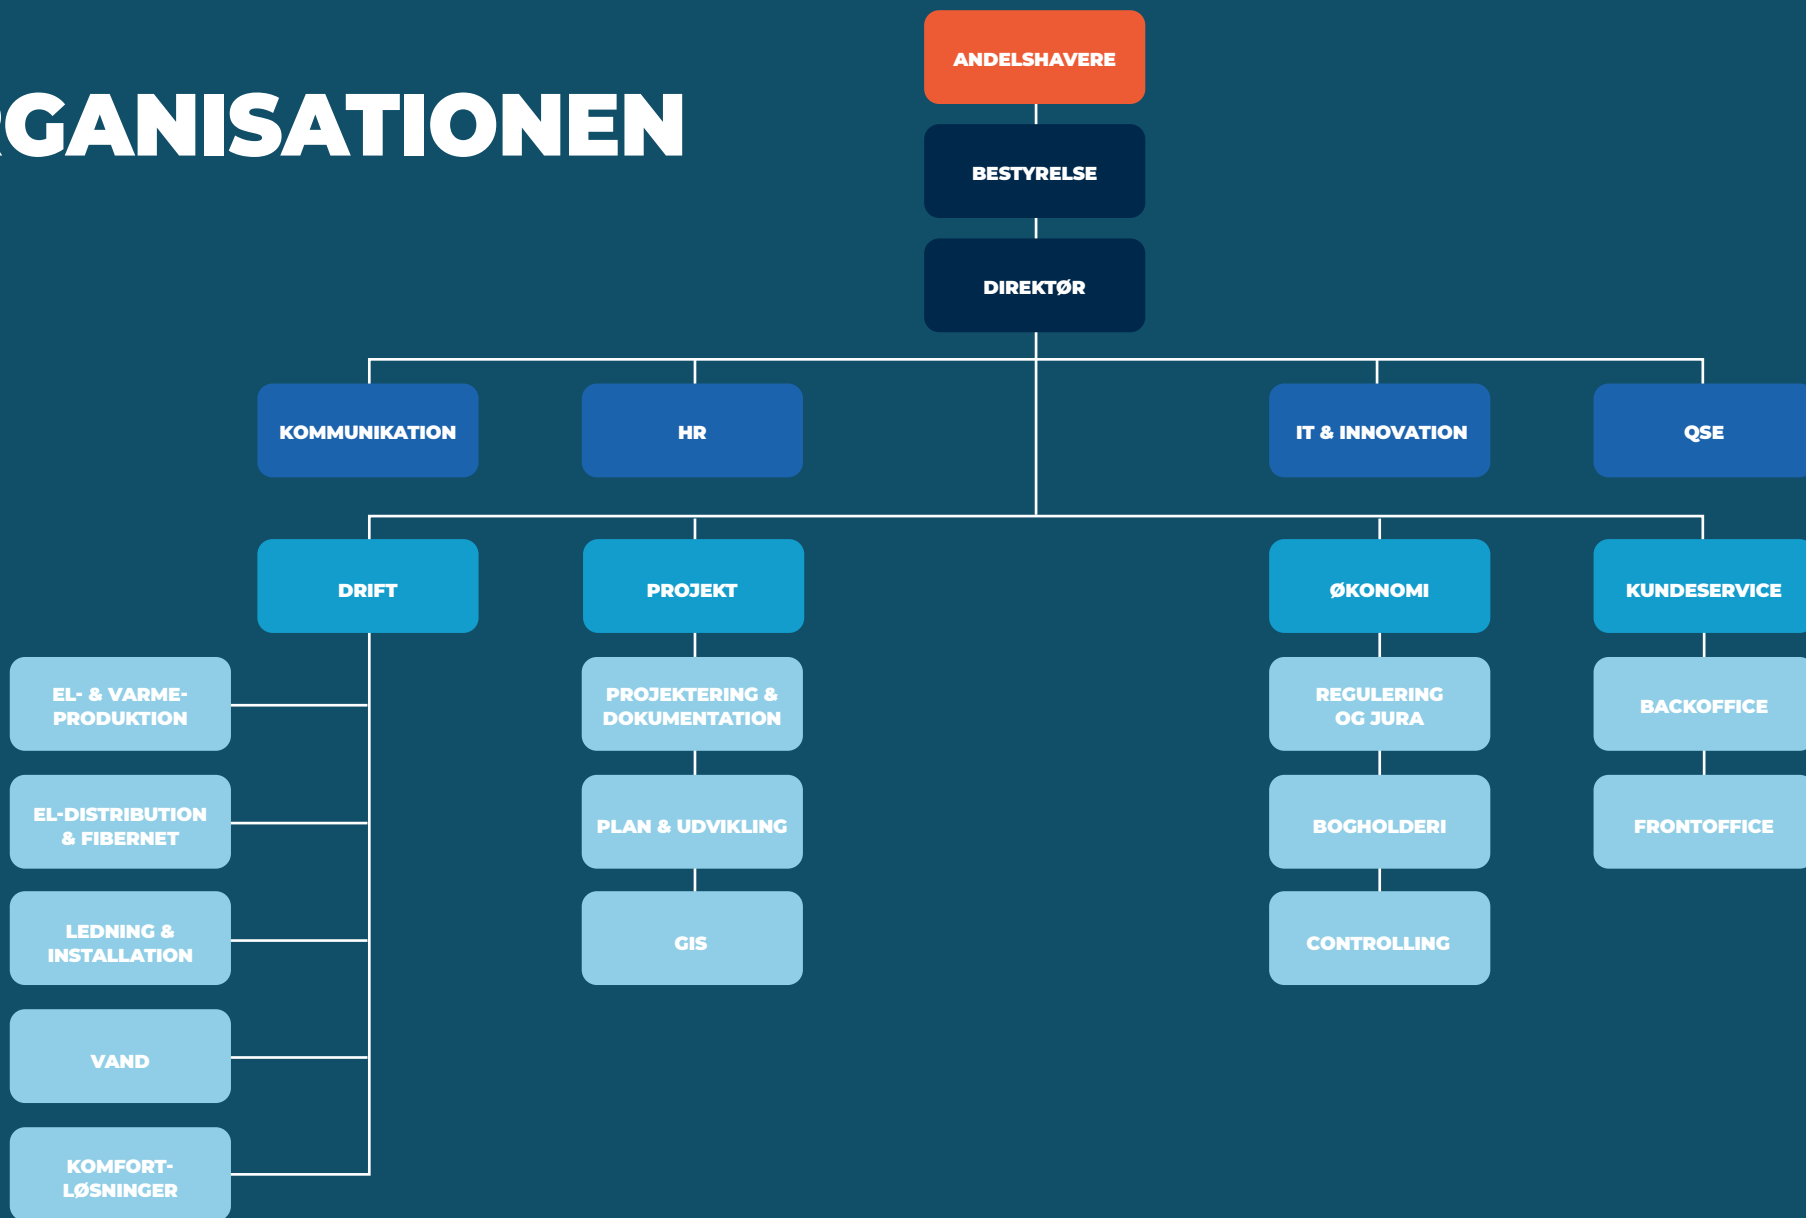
GANISATIONEN

ANDELSHAVERE

BESTYRELSE

DIREKTØR

KOMMUNIKATION

HR

IT & INNOVATION

QSE

DRIFT

PROJEKT

ØKONOMI

KUNDESERVICE

EL- & VARMEPRODUKTION

EL-DISTRIBUTION & FIBERNET

LEDNING & INSTALLATION

VAND

KOMFORTLØSNINGER

PROJEKTERING & DOKUMENTATION

PLAN & UDVIKLING

GIS

REGULERING OG JURA

BOGHOLDERI

CONTROLLING

BACKOFFICE

FRONTOFFICE